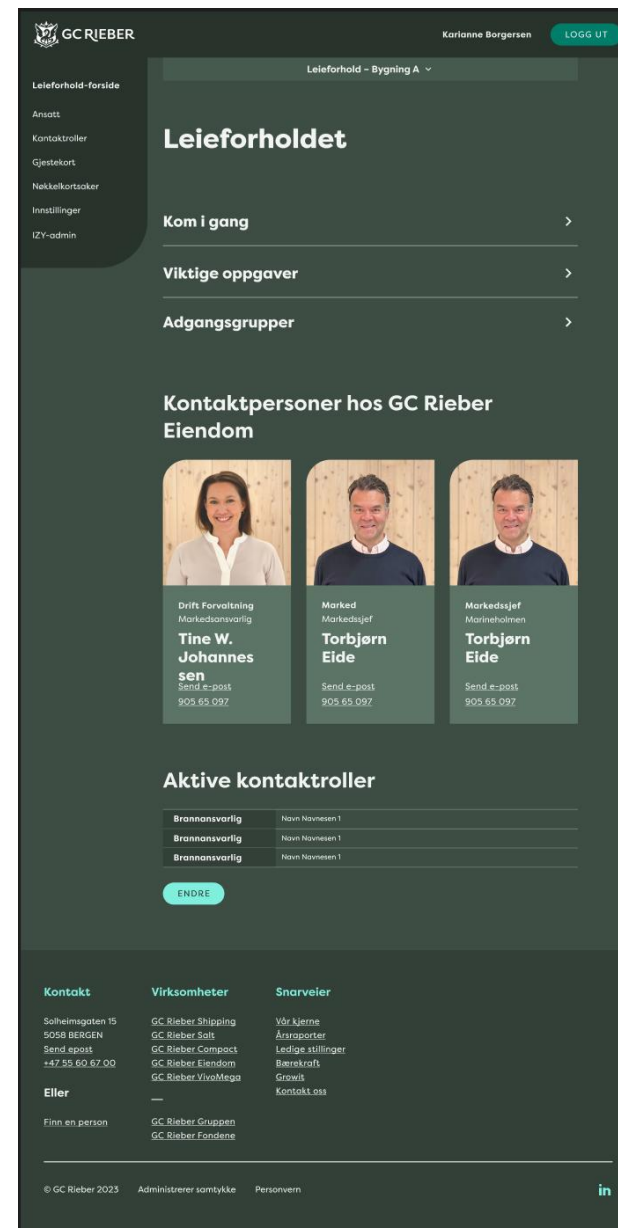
GC RIEBER

Karianne Borgersen LOGG UT

Leieforhold-forside
Ansatt
Kontaktroller
Gjestekort
Nøkkelkortsaker
Innstillinger
IZY-admin

Leieforhold – Bygning A

Leieforholdet

Kom i gang

Viktige oppgaver

Adgangsgrupper

Kontaktpersoner hos GC Rieber Eiendom

Drift Forvaltning
Markedsansvarlig
Tine W. Johannessen
Send e-post
905 65 097

Marked
Markedssjef
Torbjørn Eide
Send e-post
905 65 097

Markedssjef
Marineholmen
Torbjørn Eide
Send e-post
905 65 097

Aktive kontaktroller

| Brannansvarlig | Navn Navnesen 1 |
|---|---|
| Brannansvarlig | Navn Navnesen 1 |
| Brannansvarlig | Navn Navnesen 1 |

ENDRE

Kontakt
Solheimsgaten 15
5058 BERGEN
Send epost
+47 55 60 67 00

Eller
Finn en person

Virksomheter
GC Rieber Shipping
GC Rieber Salt
GC Rieber Compact
GC Rieber Eiendom
GC Rieber VivoMega
—
GC Rieber Gruppen
GC Rieber Fondene

Snarveier
Vår kjerne
Årsraporter
Ledige stillinger
Bærekraft
Growit
Kontakt oss

© GC Rieber 2023 Administrerer samtykke Personvern

in